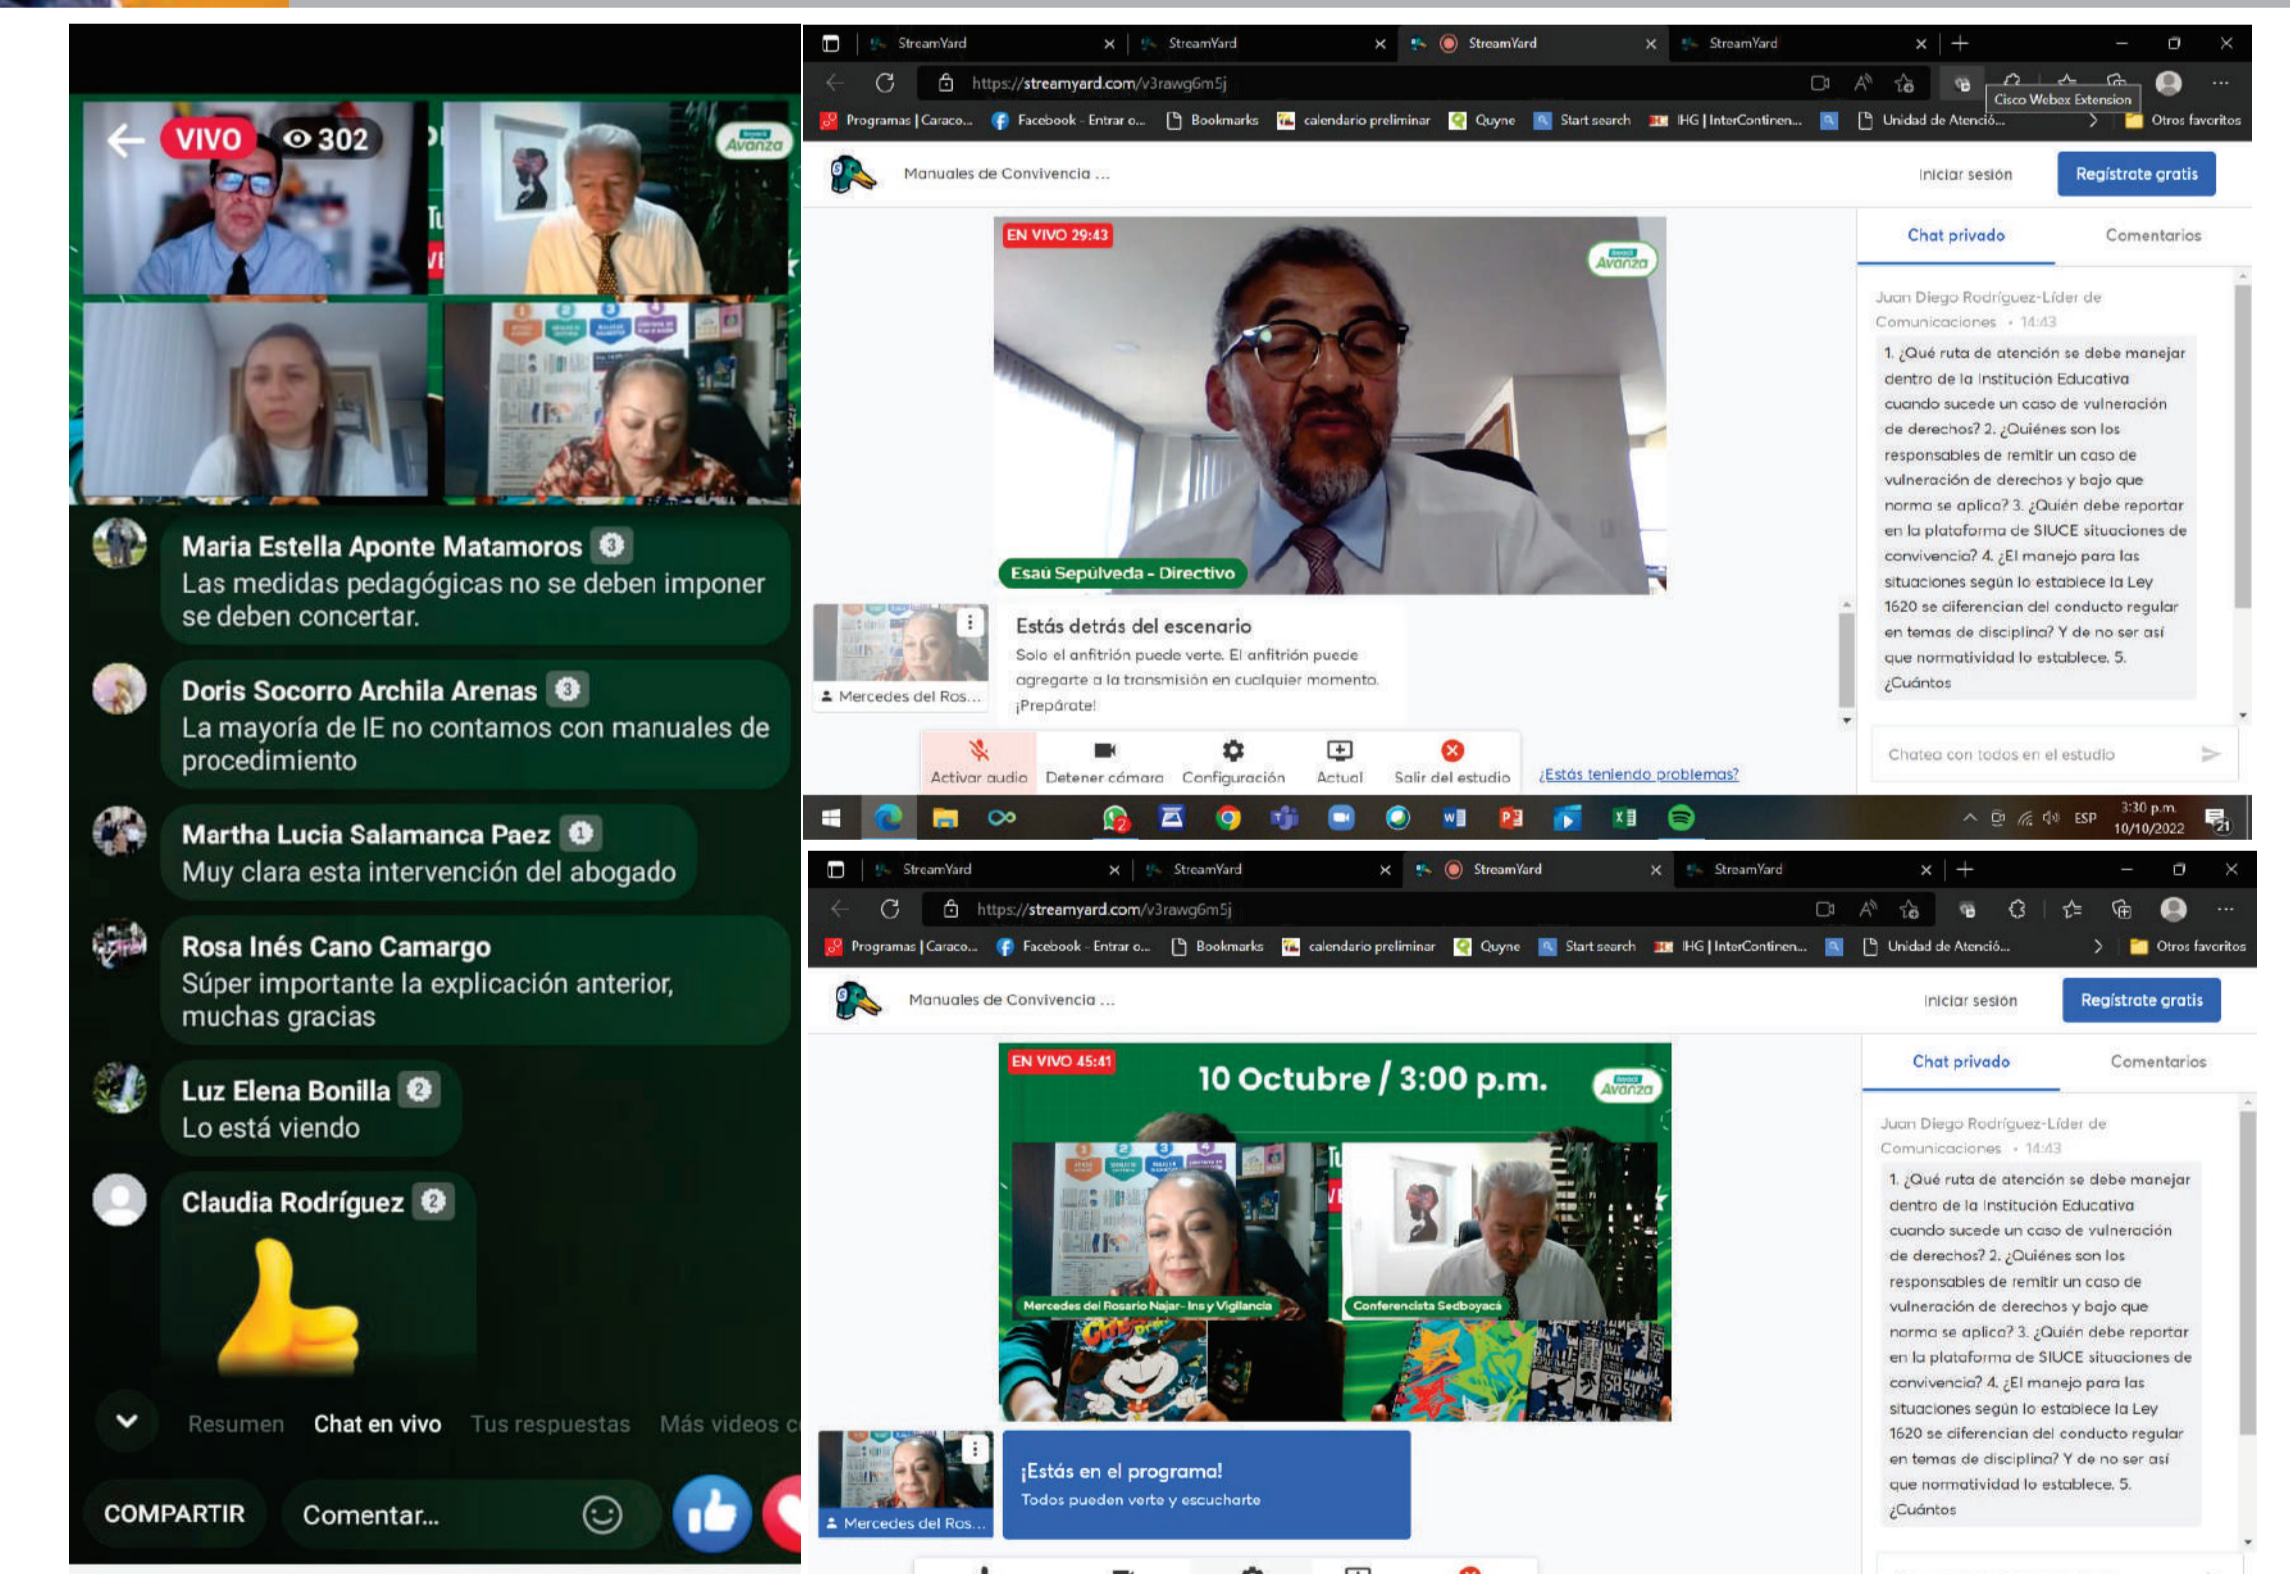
VIVO 302

Avanza

Maria Estella Aponte Matamoros 3
Las medidas pedagógicas no se deben imponer se deben concertar.

Doris Socorro Archila Arenas 3
La mayoría de IE no contamos con manuales de procedimiento

Martha Lucia Salamanca Paez 1
Muy clara esta intervención del abogado

Rosa Inés Cano Camargo
Súper importante la explicación anterior, muchas gracias

Luz Elena Bonilla 2
Lo está viendo

Claudia Rodríguez 2

Resumen Chat en vivo Tus respuestas Más videos c

COMPARTIR Comentar...

StreamYard StreamYard StreamYard StreamYard

https://streamyard.com/v3rawg6m5j

Cisco Webex Extension

Programas | Caraco... Facebook - Entrar o... Bookmarks calendario preliminar Quyne Start search IHG | InterContinen... Unidad de Atenció... Otros favoritos

Manuales de Convivencia ...

Iniciar sesión Regístrate gratis

EN VIVO 29:43

Avanza

Esaú Sepúlveda - Directivo

Mercedes del Ros...

Estás detrás del escenario
Solo el anfitrión puede verte. El anfitrión puede agregarte a la transmisión en cualquier momento. ¡Prepárate!

Activar audio Detener cámara Configuración Actual Salir del estudio ¿Estás teniendo problemas?

Chat privado Comentarios

Juan Diego Rodriguez-Líder de Comunicaciones • 14:43

1. ¿Qué ruta de atención se debe manejar dentro de la Institución Educativa cuando sucede un caso de vulneración de derechos? 2. ¿Quiénes son los responsables de remitir un caso de vulneración de derechos y bajo que norma se aplica? 3. ¿Quién debe reportar en la plataforma de SIUCE situaciones de convivencia? 4. ¿El manejo para las situaciones según lo establece la Ley 1620 se diferencian del conducto regular en temas de disciplina? Y de no ser así que normatividad lo establece. 5. ¿Cuántos

Chatea con todos en el estudio

ESP 3:30 p.m. 10/10/2022

StreamYard StreamYard StreamYard StreamYard

https://streamyard.com/v3rawg6m5j

Programas | Caraco... Facebook - Entrar o... Bookmarks calendario preliminar Quyne Start search IHG | InterContinen... Unidad de Atenció... Otros favoritos

Manuales de Convivencia ...

Iniciar sesión Regístrate gratis

EN VIVO 45:41

10 Octubre / 3:00 p.m.

Avanza

Mercedes del Rosario Najar - Ins y Vigilancia

Conferencista Sedboyacá

Mercedes del Ros...

¡Estás en el programa!
Todos pueden verte y escucharte

Chat privado Comentarios

Juan Diego Rodriguez-Líder de Comunicaciones • 14:43

1. ¿Qué ruta de atención se debe manejar dentro de la Institución Educativa cuando sucede un caso de vulneración de derechos? 2. ¿Quiénes son los responsables de remitir un caso de vulneración de derechos y bajo que norma se aplica? 3. ¿Quién debe reportar en la plataforma de SIUCE situaciones de convivencia? 4. ¿El manejo para las situaciones según lo establece la Ley 1620 se diferencian del conducto regular en temas de disciplina? Y de no ser así que normatividad lo establece. 5. ¿Cuántos